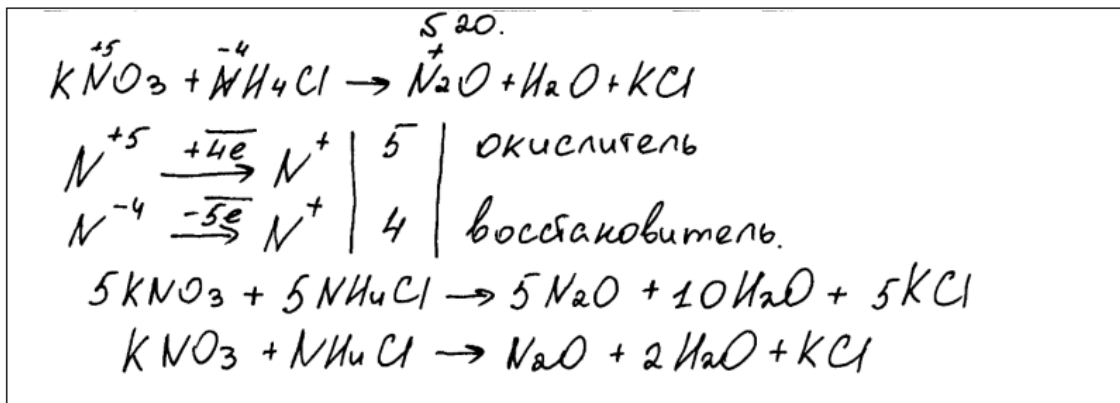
520.

$K\overset{+5}{N}O_3 + \overset{-4}{N}H_4Cl \rightarrow \overset{+}{N_2}O + H_2O + KCl$

$N^{+5} \xrightarrow{+4e} N^{+}$ | 5 | окислитель
$N^{-4} \xrightarrow{-5e} N^{+}$ | 4 | восстановитель.

$5KNO_3 + 5NH_4Cl \rightarrow 5N_2O + 10H_2O + 5KCl$

$KNO_3 + NH_4Cl \rightarrow N_2O + 2H_2O + KCl$